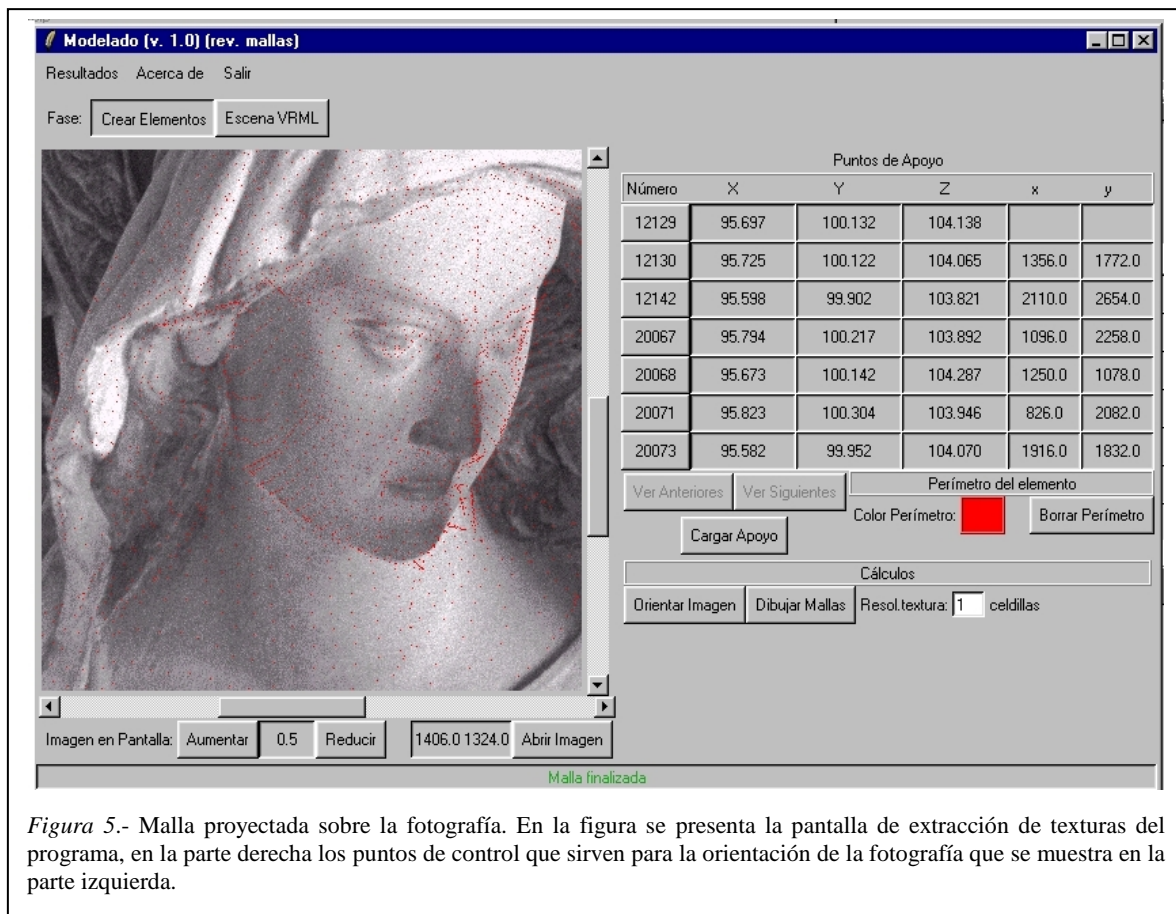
Modelado (v. 1.0) (rev. mallas)

Resultados Acerca de Salir

Fase: Crear Elementos Escena VRML

Puntos de Apoyo

| Número | X | Y | Z | x | y |
|---|---|---|---|---|---|
| 12129 | 95.697 | 100.132 | 104.138 | | |
| 12130 | 95.725 | 100.122 | 104.065 | 1356.0 | 1772.0 |
| 12142 | 95.598 | 99.902 | 103.821 | 2110.0 | 2654.0 |
| 20067 | 95.794 | 100.217 | 103.892 | 1096.0 | 2258.0 |
| 20068 | 95.673 | 100.142 | 104.287 | 1250.0 | 1078.0 |
| 20071 | 95.823 | 100.304 | 103.946 | 826.0 | 2082.0 |
| 20073 | 95.582 | 99.952 | 104.070 | 1916.0 | 1832.0 |

Ver Anteriores Ver Siguientes

Perímetro del elemento

Color Perímetro: Borrar Perímetro

Cargar Apoyo

Cálculos

Orientar Imagen Dibujar Mallas Resol.textura: 1 celdillas

Imagen en Pantalla: Aumentar 0.5 Reducir 1406.0 1324.0 Abrir Imagen

Malla finalizada

*Figura 5*.- Malla proyectada sobre la fotografía. En la figura se presenta la pantalla de extracción de texturas del programa, en la parte derecha los puntos de control que sirven para la orientación de la fotografía que se muestra en la parte izquierda.